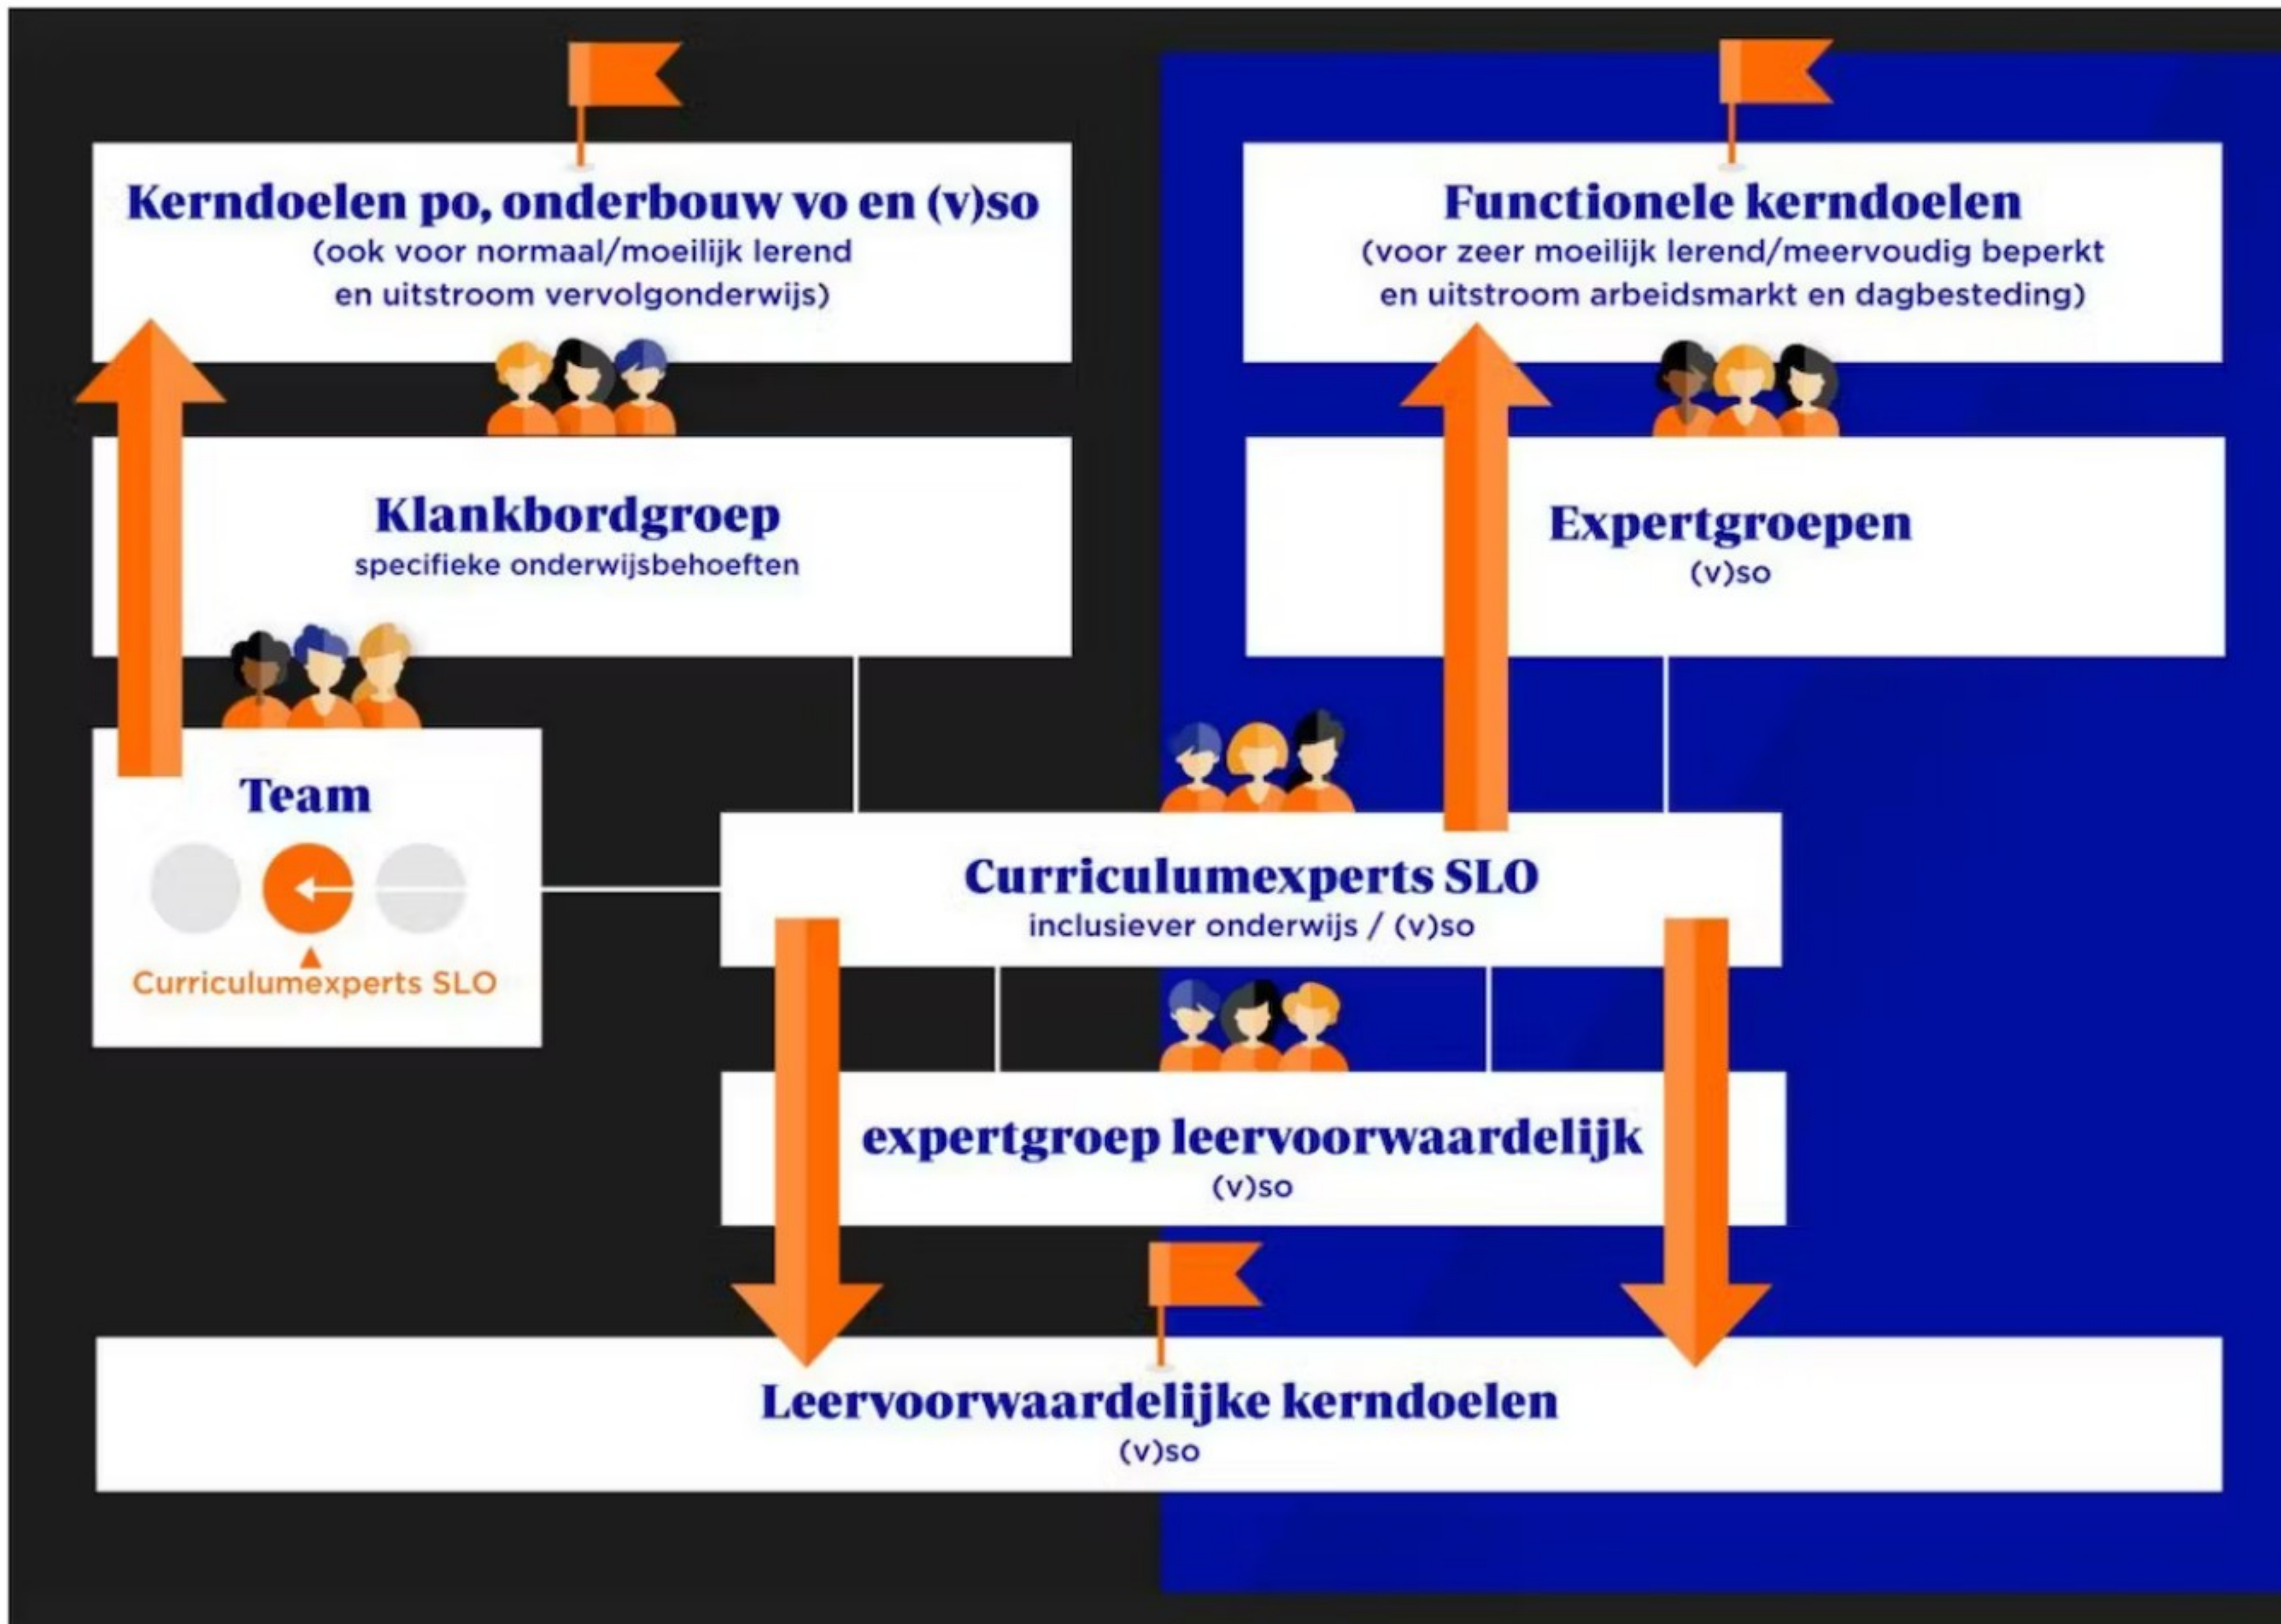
Kerndoelen po, onderbouw vo en (v)so
(ook voor normaal/moeilijk lerend en uitstroom vervolgonderwijs)

Functionele kerndoelen
(voor zeer moeilijk lerend/meervoudig beperkt en uitstroom arbeidsmarkt en dagbesteding)

Klankbordgroep
specifieke onderwijsbehoeften

Expertgroepen
(v)so

Team

Curriculumexperts SLO

Curriculumexperts SLO
inclusiever onderwijs / (v)so

expertgroep leervoorwaardelijk
(v)so

Leervoorwaardelijke kerndoelen
(v)so